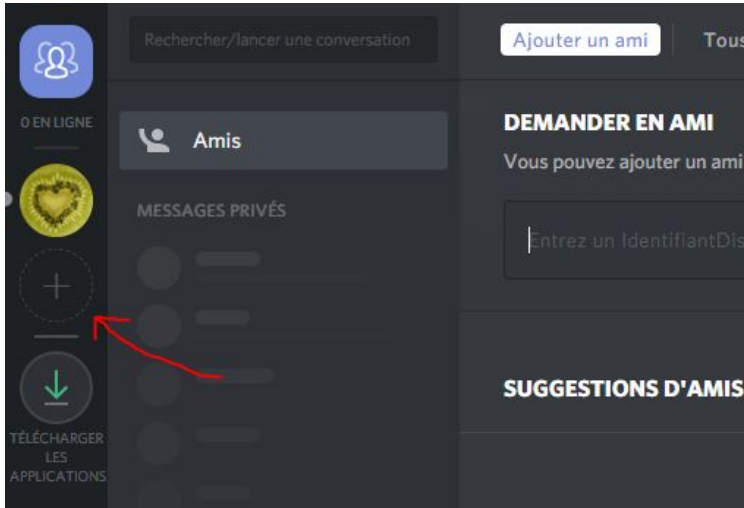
0 EN LIGNE

Rechercher/lancer une conversation

Amis

MESSAGES PRIVÉS

TÉLÉCHARGER LES APPLICATIONS

Ajouter un ami

Tous

DEMANDER EN AMI

Vous pouvez ajouter un ami

Entrez un IdentifiantDis

SUGGESTIONS D'AMIS